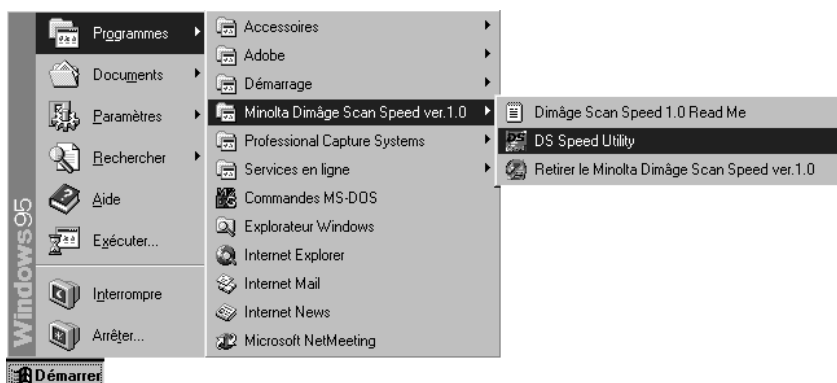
Windows95

Programmes
Documents
Paramètres
Rechercher
Aide
Exécuter...
Interrompre
Arrêter...

Démarrer

Accessoires
Adobe
Démarrage
Minolta Dimâge Scan Speed ver.1.0
Professional Capture Systems
Services en ligne
Commandes MS-DOS
Explorateur Windows
Internet Explorer
Internet Mail
Internet News
Microsoft NetMeeting

Dimâge Scan Speed 1.0 Read Me
DS Speed Utility
Retirer le Minolta Dimâge Scan Speed ver.1.0